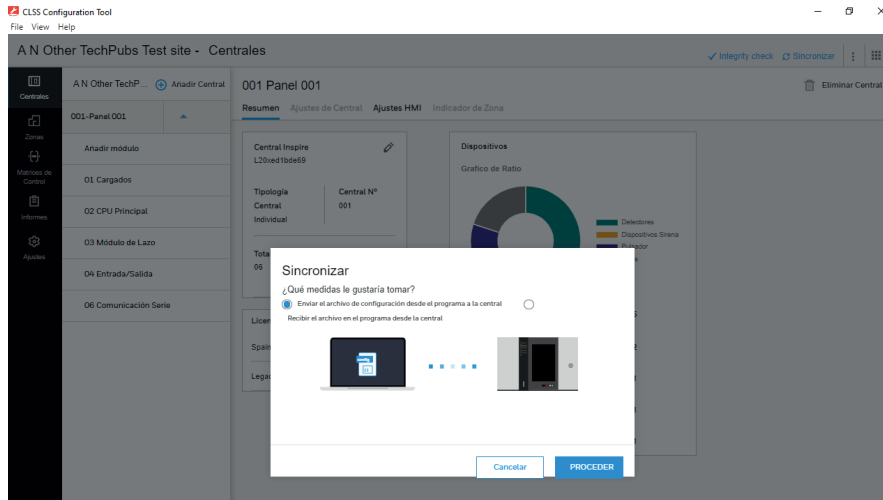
CLSS Configuration Tool
File View Help

A N Other TechPubs Test site - Centrales

Integrity check Sincronizar

Centrales
Zonas
Matrices de Control
Informes
Ajustes

A N Other TechP... Añadir Central

001-Panel 001
Añadir módulo
01 Cargados
02 CPU Principal
03 Módulo de Lazo
04 Entrada/Salida
06 Comunicación Serie

001 Panel 001

Eliminar Central

Resumen Ajustes de Central Ajustes HMI Indicador de Zona

Central Inspire
L20xed1bde69

Tipología
Central
Individual

Central Nº
001

Tota
06

Licen
Spain
Lega

Dispositivos
Grafico de Ratio

Detectores
Dispositivos Sirena
Pulsador

Sincronizar
¿Qué medidas le gustaría tomar?
Enviar el archivo de configuración desde el programa a la central
Recibir el archivo en el programa desde la central

Cancelar PROCEDER